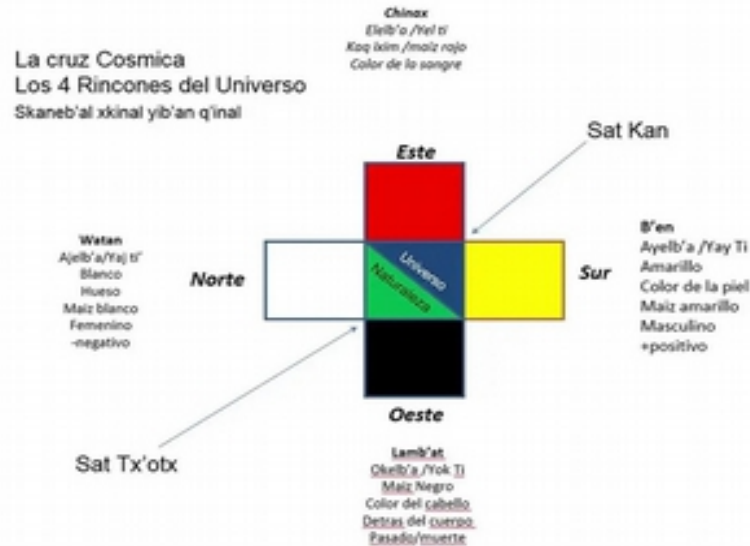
La cruz Cosmica
Los 4 Rincones del Universo
Skaneb'al xkinal yib'an q'inal

Chinax
Elelb'a /Yel ti
Kaq ixim /maiz rojo
Color de la sangre

Sat Kan

Este

Watan
Ajelb'a/Yaj ti'
Blanco
Hueso
Maiz blanco
Femenino
-negativo

Norte

Universo
Naturaleza

Sur

B'en
Ayelb'a /Yay Ti
Amarillo
Color de la piel
Maiz amarillo
Masculino
+positivo

Oeste

Sat Tx'otx

Lamb'at
Okelb'a /Yok Ti
Maiz Negro
Color del cabello
Detras del cuerpo
Pasado/muerte